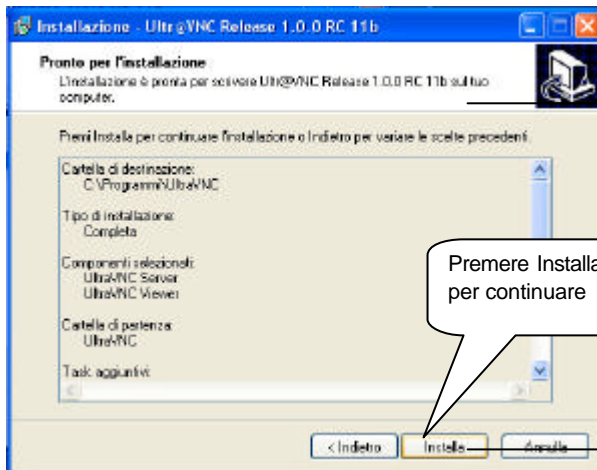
Installazione - Ultr@VNC Release 1.0.0 RC 11b

Pronto per l'installazione
L'installazione è pronta per scrivere Ultr@VNC Release 1.0.0 RC 11b sul tuo computer.

Premi Installa per continuare l'installazione o Indietro per variare le scelte precedenti.

Cartella di destinazione:
C:\Programmi\UltraVNC

Tipo di installazione:
Completa

Componenti selezionati:
UltraVNC Server
UltraVNC Viewer

Cartella di partenza:
UltraVNC

Task aggiuntivi:

Premere Installa
per continuare

< Indietro
Installa
Annulla